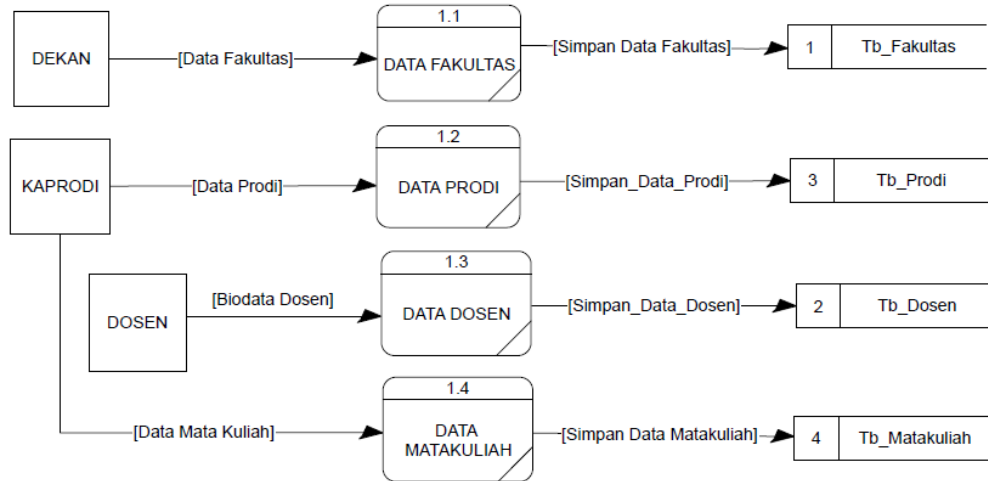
DEKAN

[Data Fakultas]

1.1

DATA FAKULTAS

[Simpan Data Fakultas]

1 Tb_Fakultas

KAPRODI

[Data Prodi]

1.2

DATA PRODI

[Simpan_Data_Prodi]

3 Tb_Prodi

DOSEN

[Biodata Dosen]

1.3

DATA DOSEN

[Simpan_Data_Dosen]

2 Tb_Dosen

[Data Mata Kuliah]

1.4

DATA MATAKULIAH

[Simpan Data Matakuliah]

4 Tb_Matakuliah